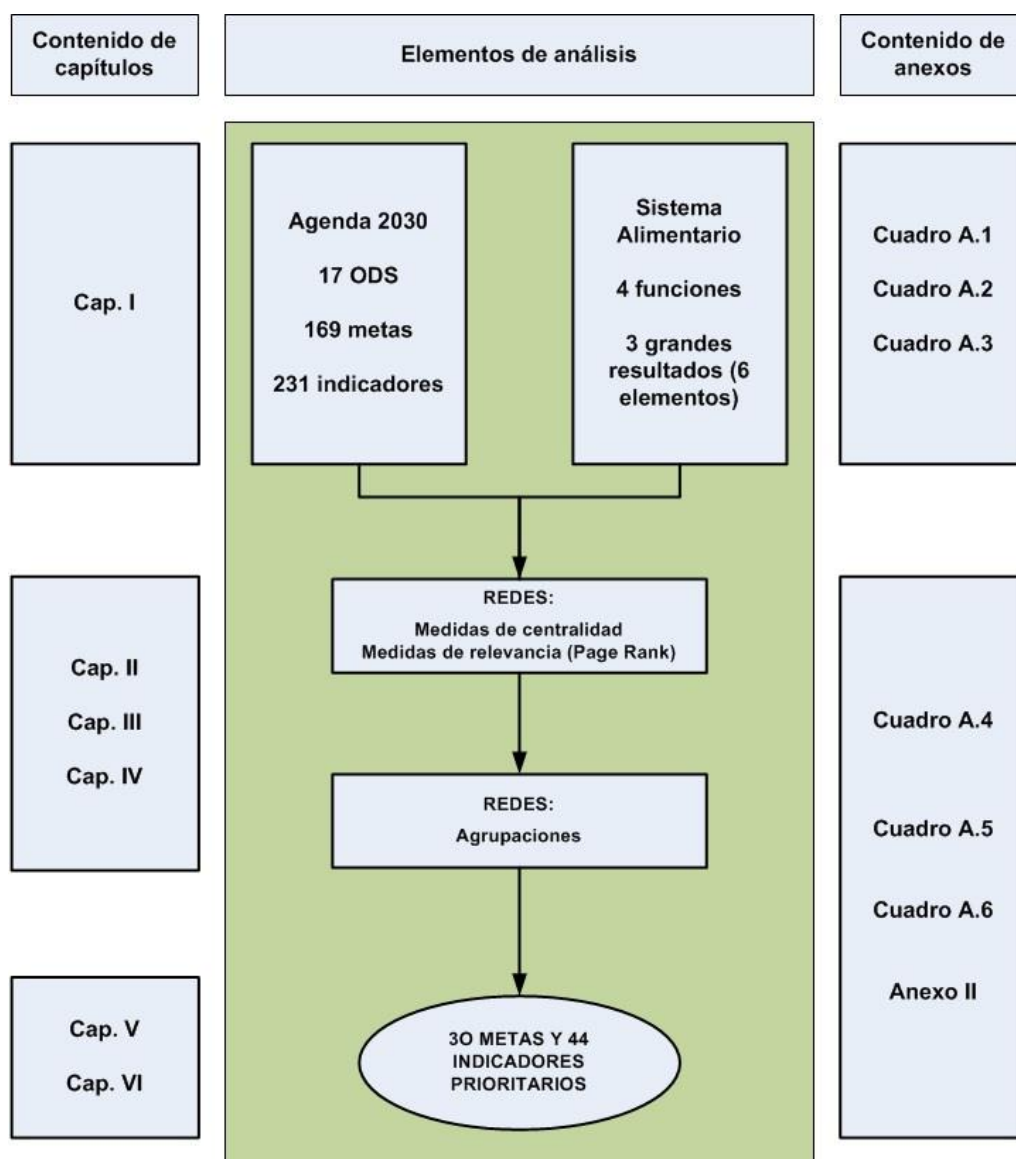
Contenido de capítulos

Elementos de análisis

Contenido de anexos

Cap. I

Agenda 2030

17 ODS

169 metas

231 indicadores

Sistema Alimentario

4 funciones

3 grandes resultados (6 elementos)

Cuadro A.1

Cuadro A.2

Cuadro A.3

REDES:
Medidas de centralidad
Medidas de relevancia (Page Rank)

Cap. II

Cap. III

Cap. IV

Cuadro A.4

REDES:
Agrupaciones

Cuadro A.5

Cuadro A.6

Anexo II

Cap. V

Cap. VI

3O METAS Y 44 INDICADORES PRIORITARIOS